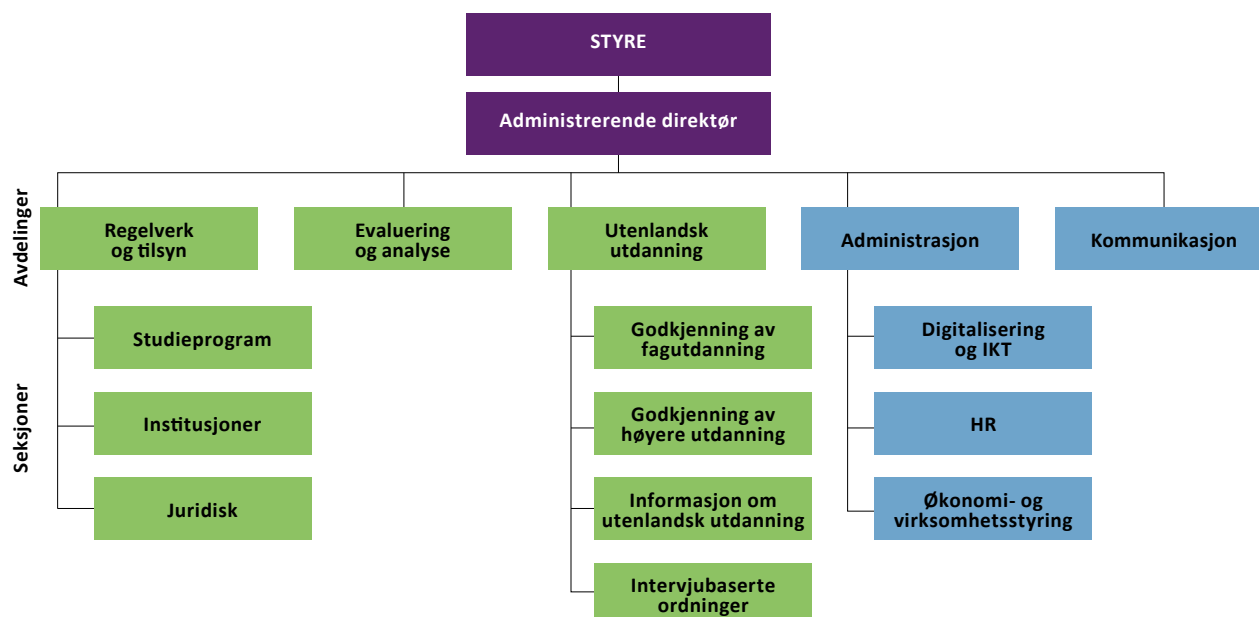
STYRE

Administrerende direktør

Avdelinger

Regelverk og tilsyn

Evaluering og analyse

Utenlandsk utdanning

Administrasjon

Kommunikasjon

Seksjoner

Studieprogram

Institusjoner

Juridisk

Godkjenning av fagutdanning

Godkjenning av høyere utdanning

Informasjon om utenlandsk utdanning

Intervjubaserte ordninger

Digitalisering og IKT

HR

Økonomi- og virksomhetsstyring